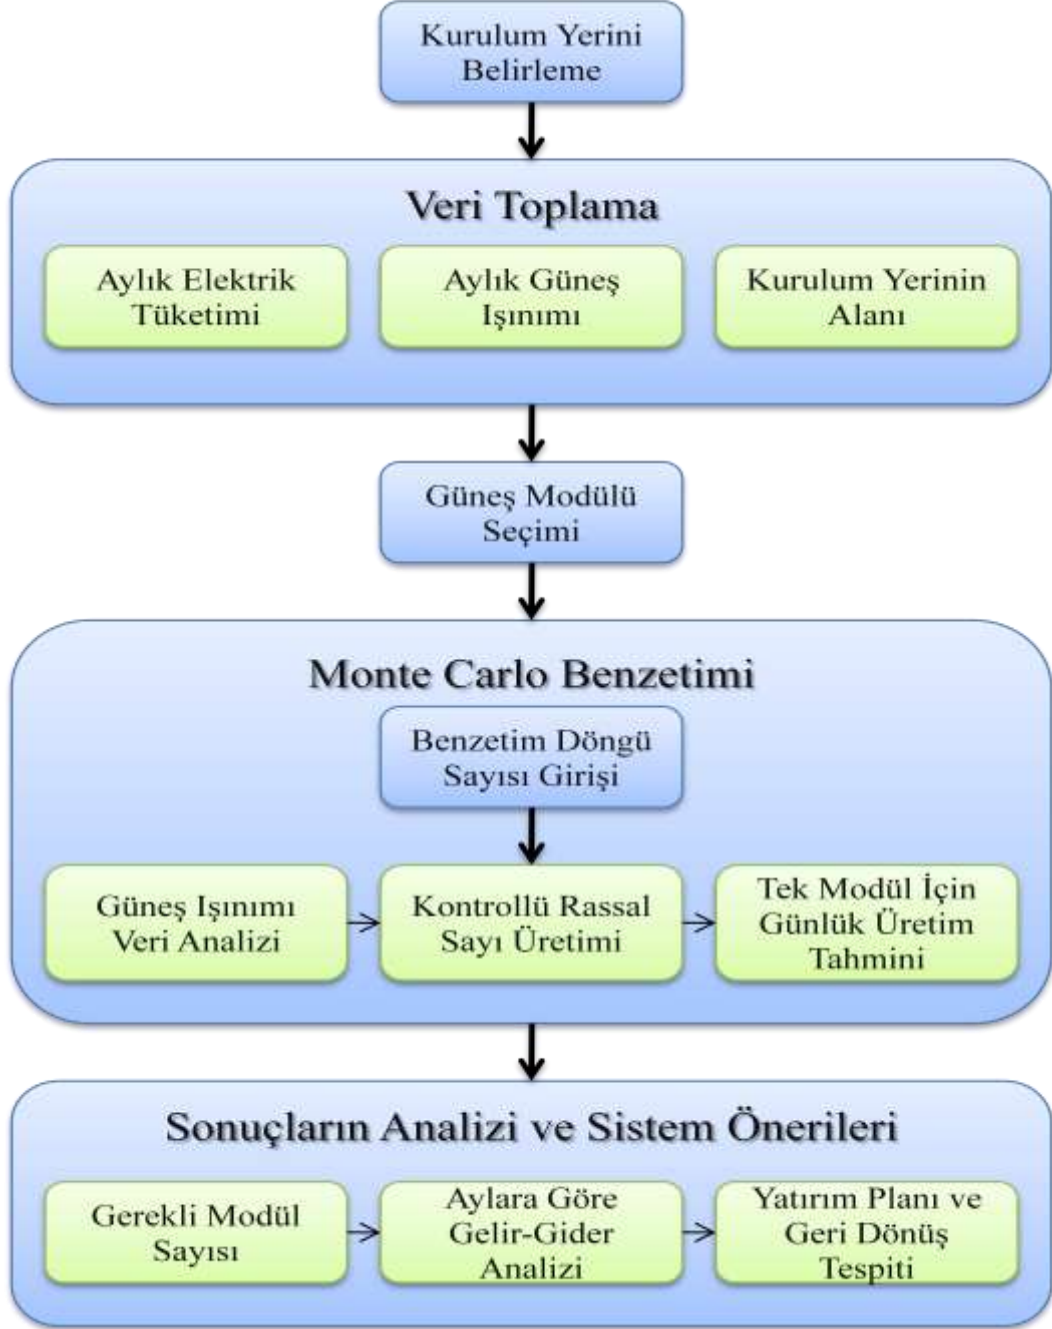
Kurulum Yerini Belirleme

Veri Toplama

Aylık Elektrik Tüketimi

Aylık Güneş Işınımı

Kurulum Yerinin Alanı

Güneş Modülü Seçimi

Monte Carlo Benzetimi

Benzetim Döngü Sayısı Girişi

Güneş Işınımı Veri Analizi

Kontrollü Rassal Sayı Üretimi

Tek Modül İçin Günlük Üretim Tahmini

Sonuçların Analizi ve Sistem Önerileri

Gerekli Modül Sayısı

Aylara Göre Gelir-Gider Analizi

Yatırım Planı ve Geri Dönüş Tespiti